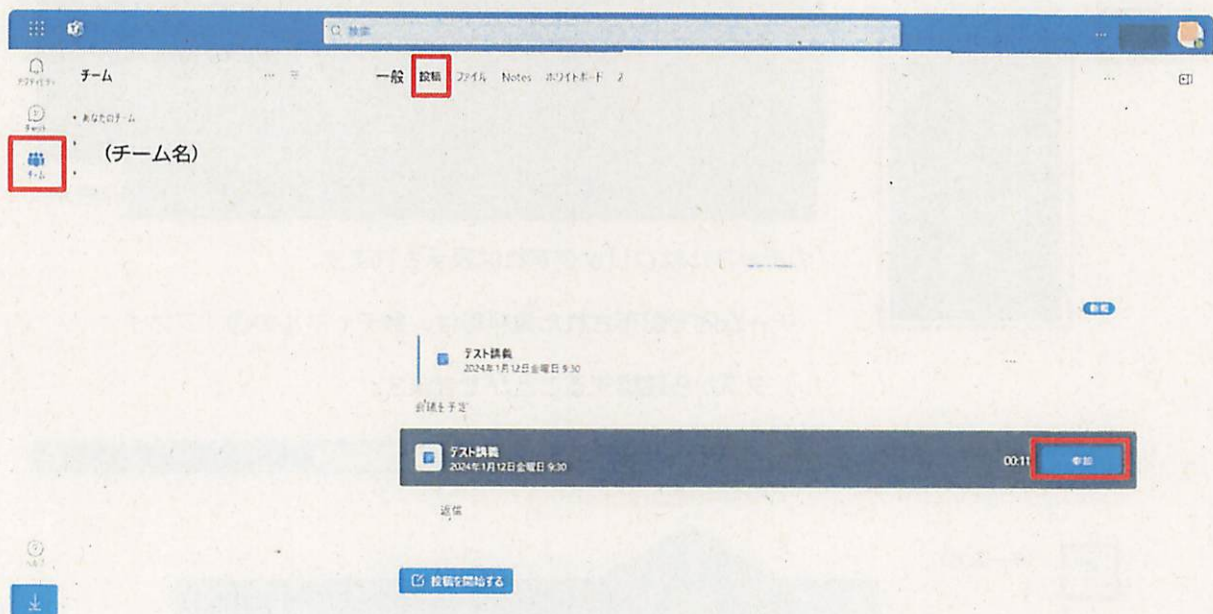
検索

アクティビティ

チャット

チーム

チーム

あなたのチーム

(チーム名)

一般 投稿 ファイル Notes ホワイトボード 2

テスト講義
2024年1月12日金曜日 9:30

会議を予定

テスト講義
2024年1月12日金曜日 9:30

00:11 参加

返信

投稿を開始する

ヘルプ